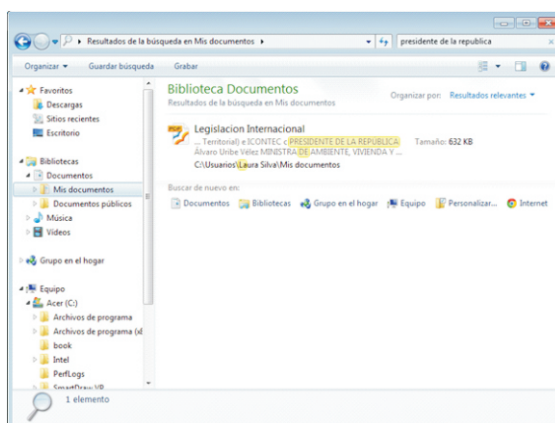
Resultados de la búsqueda en Mis documentos ▸
presidente de la republica

Organizar ▾
Guardar búsqueda
Grabar

Favoritos
Descargas
Sitios recientes
Escritorio

Bibliotecas
Documentos
Mis documentos
Documentos públicos
Música
Videos

Grupo en el hogar

Equipo
Acer (C:)
Archivos de programa
Archivos de programa (x8
book
Intel
PerfLogs
SmartDraw VP

Biblioteca Documentos
Resultados de la búsqueda en Mis documentos
Organizar por: Resultados relevantes ▾

Legislacion Internacional
... Territorial) e ICONTEC ( PRESIDENTE DE LA REPUBLICA Álvaro Uribe Vélez MINISTRA DE AMBIENTE, VIVIENDA Y ...
Tamaño: 632 KB
C:\Usuarios\Laura Silva\Mis documentos

Buscar de nuevo en:
Documentos
Bibliotecas
Grupo en el hogar
Equipo
Personalizar...
Internet

1 elemento